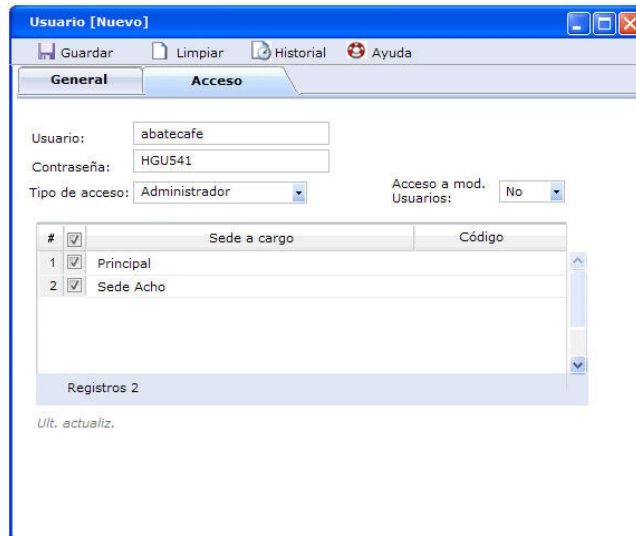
Usuario [Nuevo]

Guardar Limpiar Historial Ayuda

General Acceso

Usuario: abatecafe
Contraseña: HGU541
Tipo de acceso: Administrador
Acceso a mod. Usuarios: No

| # | | Sede a cargo | Código |
|---|---|---|---|
| 1 | | Principal | |
| 2 | | Sede Acho | |

Registros 2

Ult. actualiz.